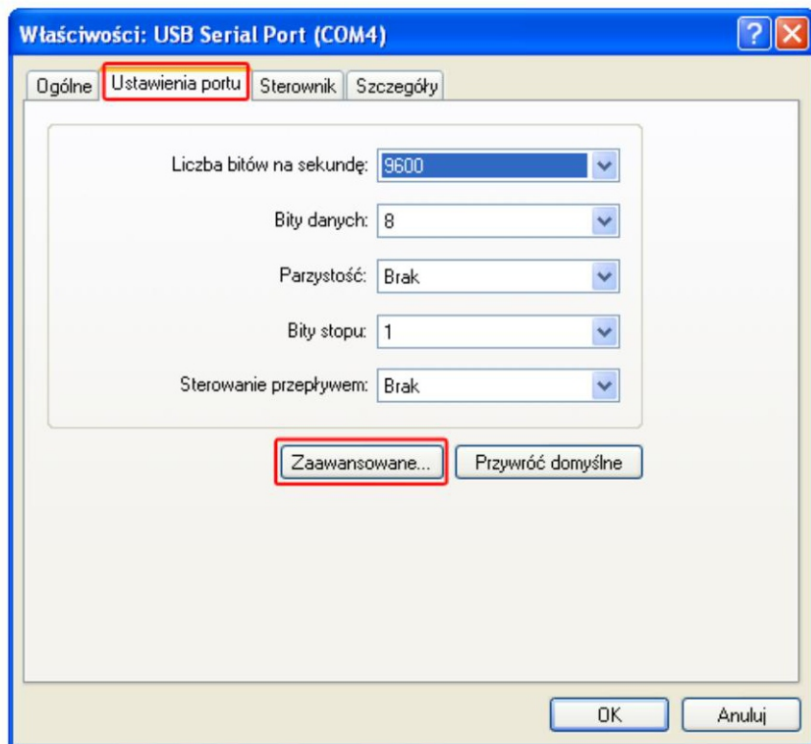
Właściwości: USB Serial Port (COM4)

Ogólne | Ustawienia portu | Sterownik | Szczegóły

Liczba bitów na sekundę: 9600

Bity danych: 8

Parzystość: Brak

Bity stopu: 1

Sterowanie przepływem: Brak

Zaawansowane... | Przywróć domyślne

OK | Anuluj